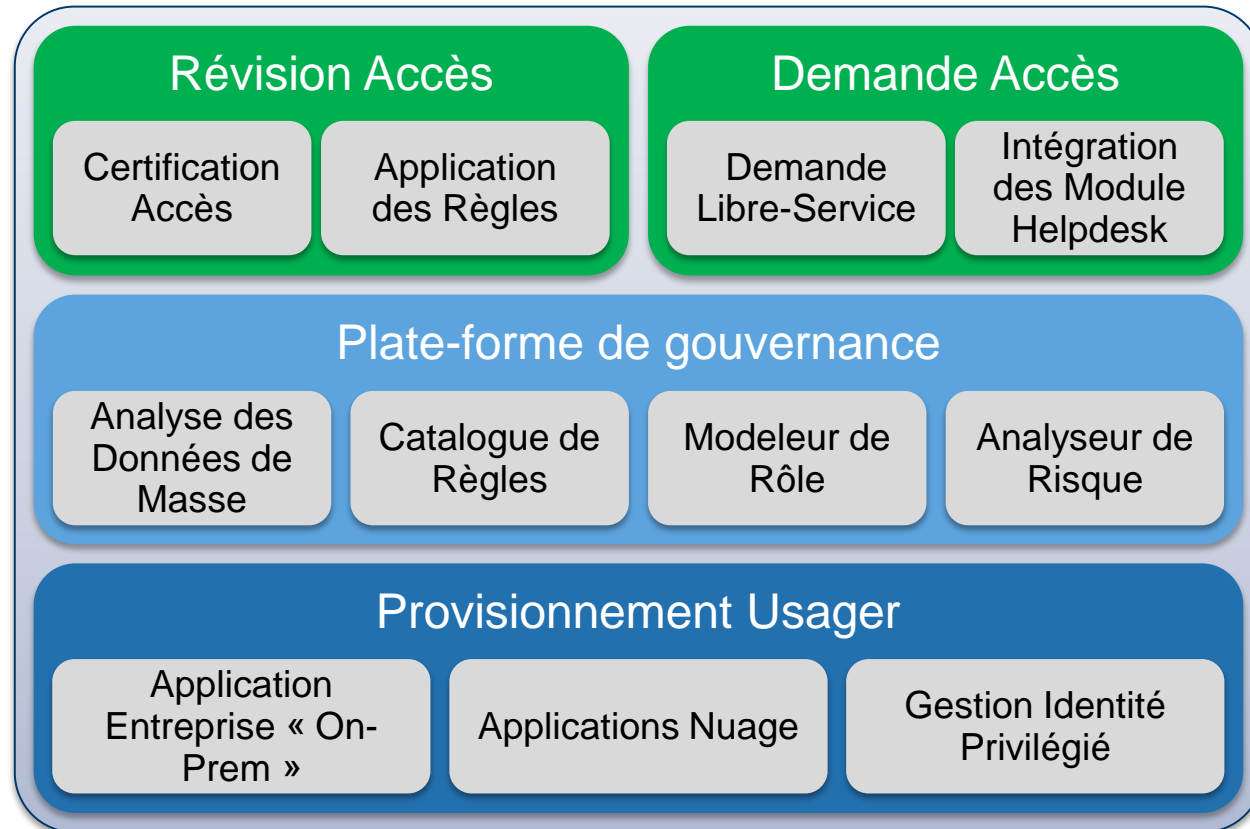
Révision Accès

Certification Accès

Application des Règles

Demande Accès

Demande Libre-Service

Intégration des Module Helpdesk

Plate-forme de gouvernance

Analyse des Données de Masse

Catalogue de Règles

Modeleur de Rôle

Analyseur de Risque

Provisionnement Usager

Application Entreprise « On-Prem »

Applications Nuage

Gestion Identité Privilégié